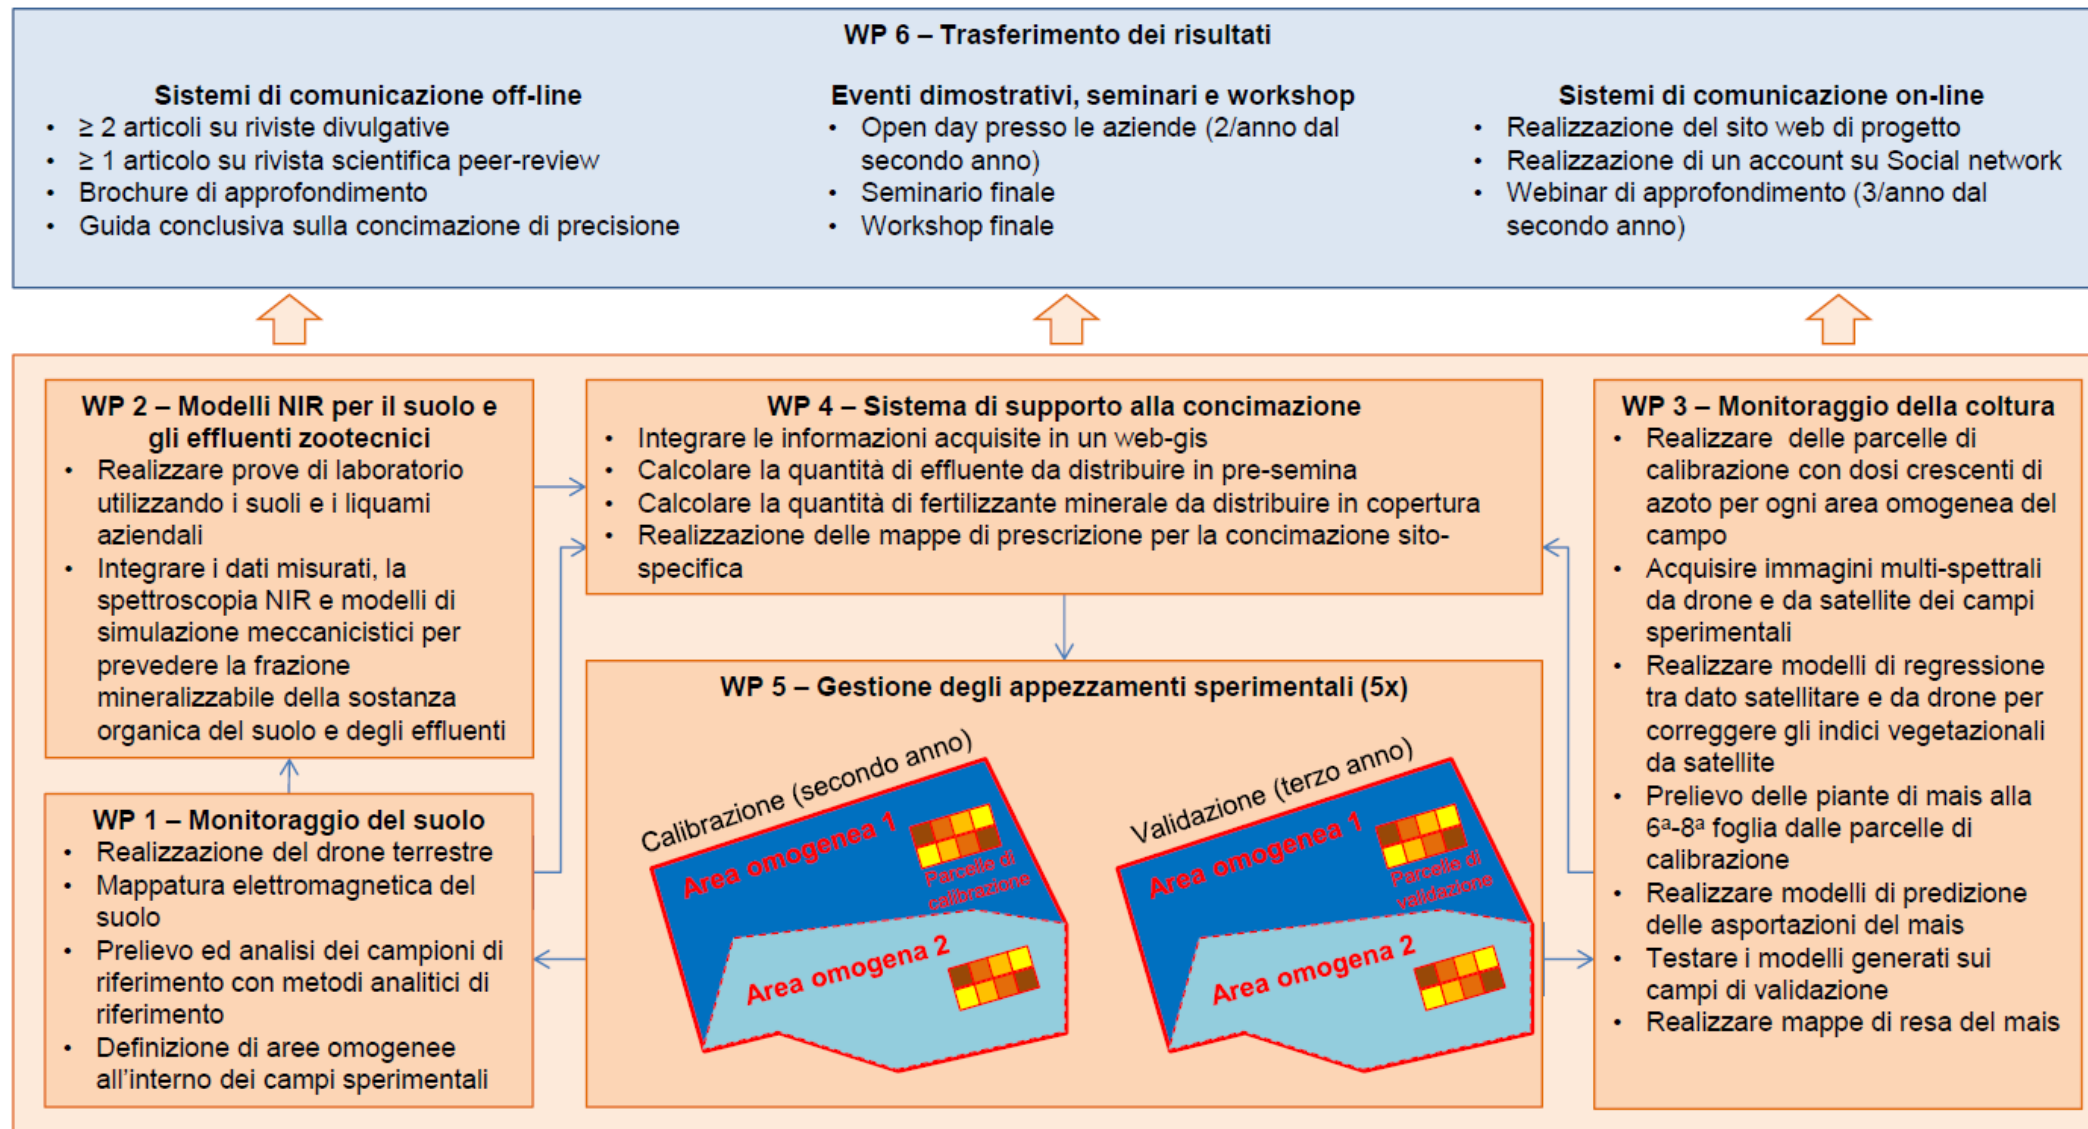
WP 6 – Trasferimento dei risultati

Sistemi di comunicazione off-line
- ≥ 2 articoli su riviste divulgative
- ≥ 1 articolo su rivista scientifica peer-review
- Brochure di approfondimento
- Guida conclusiva sulla concimazione di precisione

Eventi dimostrativi, seminari e workshop
- Open day presso le aziende (2/anno dal secondo anno)
- Seminario finale
- Workshop finale

Sistemi di comunicazione on-line
- Realizzazione del sito web di progetto
- Realizzazione di un account su Social network
- Webinar di approfondimento (3/anno dal secondo anno)

WP 2 – Modelli NIR per il suolo e gli effluenti zootecnici
- Realizzare prove di laboratorio utilizzando i suoli e i liquami aziendali
- Integrare i dati misurati, la spettroscopia NIR e modelli di simulazione meccanicistici per prevedere la frazione mineralizzabile della sostanza organica del suolo e degli effluenti

WP 4 – Sistema di supporto alla concimazione
- Integrare le informazioni acquisite in un web-gis
- Calcolare la quantità di effluente da distribuire in pre-semina
- Calcolare la quantità di fertilizzante minerale da distribuire in copertura
- Realizzazione delle mappe di prescrizione per la concimazione sito-specifica

WP 3 – Monitoraggio della coltura
- Realizzare delle parcelle di calibrazione con dosi crescenti di azoto per ogni area omogenea del campo
- Acquisire immagini multi-spettrali da drone e da satellite dei campi sperimentali
- Realizzare modelli di regressione tra dato satellitare e da drone per correggere gli indici vegetazionali da satellite
- Prelievo delle piante di mais alla 6ª-8ª foglia dalle parcelle di calibrazione
- Realizzare modelli di predizione delle asportazioni del mais
- Testare i modelli generati sui campi di validazione
- Realizzare mappe di resa del mais

WP 5 – Gestione degli appezzamenti sperimentali (5x)

Calibrazione (secondo anno)
Area omogenea 1
Parcelle di calibrazione
Area omogena 2

Validazione (terzo anno)
Area omogenea 1
Parcelle di validazione
Area omogena 2

WP 1 – Monitoraggio del suolo
- Realizzazione del drone terrestre
- Mappatura elettromagnetica del suolo
- Prelievo ed analisi dei campioni di riferimento con metodi analitici di riferimento
- Definizione di aree omogenee all'interno dei campi sperimentali